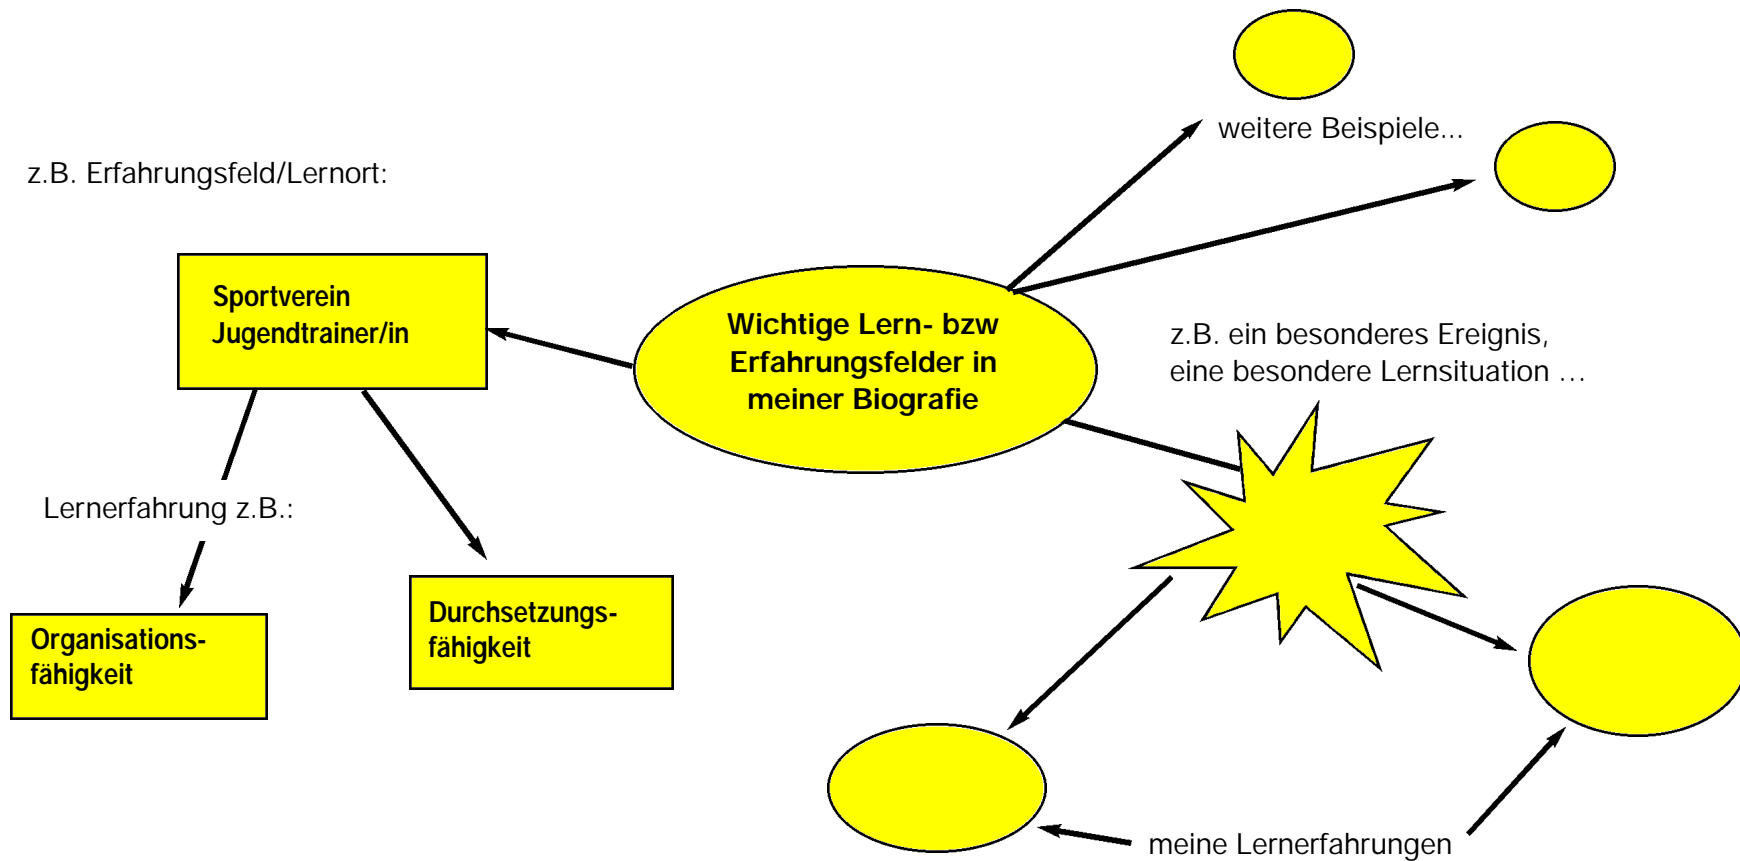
weitere Beispiele...

z.B. Erfahrungsfeld/Lernort:

Sportverein
Jugendtrainer/in

Wichtige Lern- bzw
Erfahrungsfelder in
meiner Biografie

z.B. ein besonderes Ereignis,
eine besondere Lernsituation …

Lernerfahrung z.B.:

Organisationsfähigkeit

Durchsetzungsfähigkeit

meine Lernerfahrungen